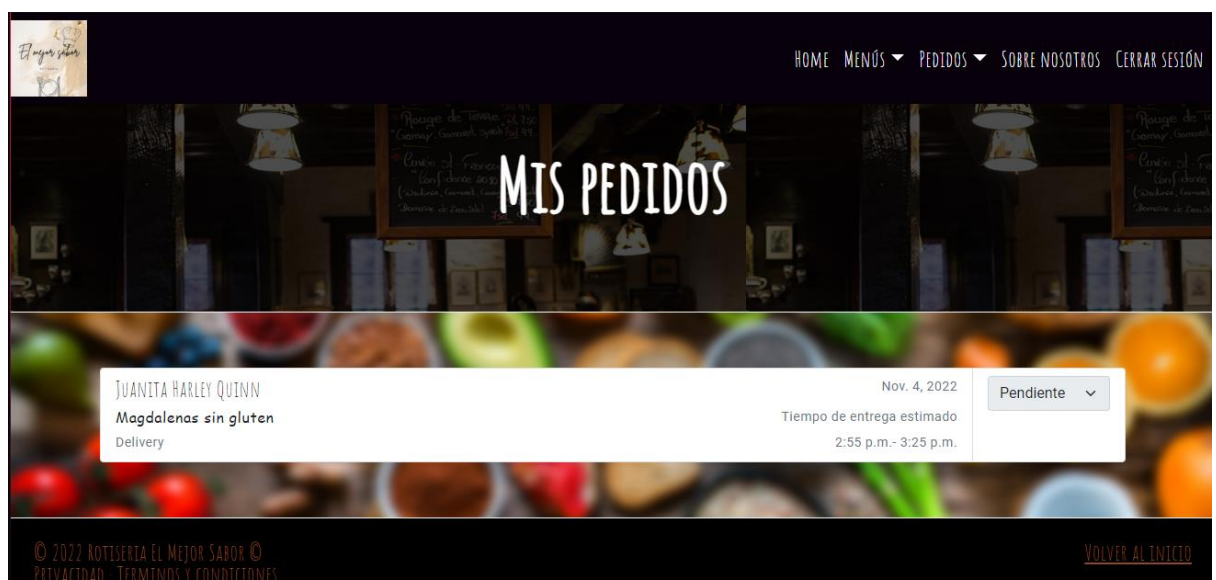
El mejor sabor

HOME MENÚS PEDIDOS SOBRE NOSOTROS CERRAR SESIÓN

MIS PEDIDOS

JUANITA HARLEY QUINN
Magdalenas sin gluten
Delivery

Nov. 4, 2022
Tiempo de entrega estimado
2:55 p.m.- 3:25 p.m.

Pendiente

© 2022 ROTISERIA EL MEJOR SABOR ©
PRIVACIDAD TERMINOS Y CONDICIONES

VOLVER AL INICIO